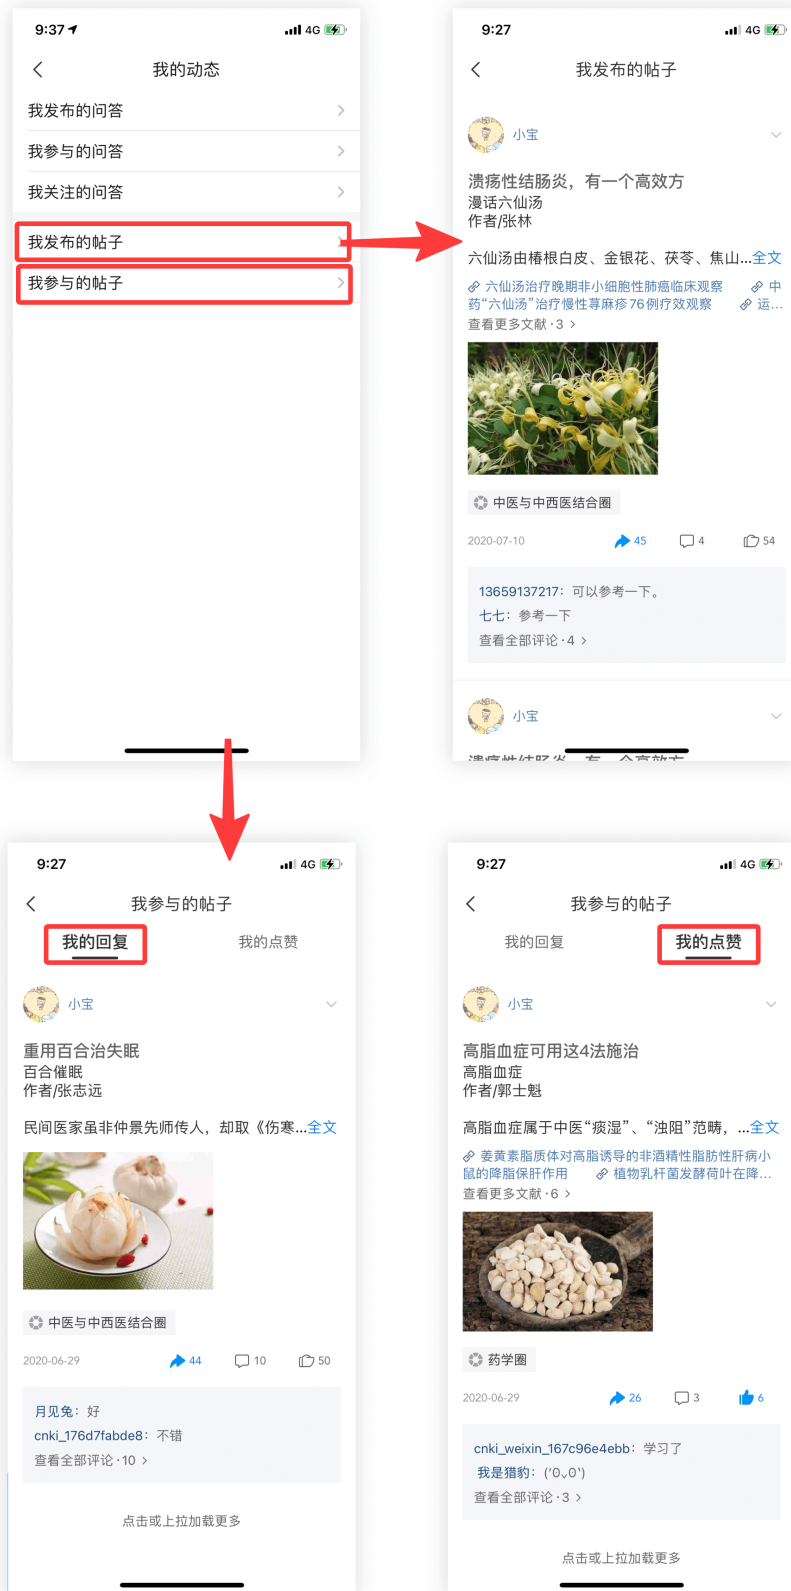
9:37

4G

我的动态

我发布的问答

我参与的问答

我关注的问答

我发布的帖子

我参与的帖子

9:27

4G

我发布的帖子

小宝

溃疡性结肠炎，有一个高效方
漫话六仙汤
作者/张林

六仙汤由椿根白皮、金银花、茯苓、焦山...全文

六仙汤治疗晚期非小细胞性肺癌临床观察 中
药"六仙汤"治疗慢性荨麻疹76例疗效观察 运...

查看更多文献 · 3 >

中医与中西医结合圈

2020-07-10 45 4 54

13659137217：可以参考一下。
七七：参考一下
查看全部评论 · 4 >

小宝

9:27

4G

我参与的帖子

我的回复 我的点赞

小宝

重用百合治失眠
百合催眠
作者/张志远

民间医家虽非仲景先师传人，却取《伤寒...全文

中医与中西医结合圈

2020-06-29 44 10 50

月见兔：好
cnki_176d7fabde8：不错
查看全部评论 · 10 >

点击或上拉加载更多

9:27

4G

我参与的帖子

我的回复 我的点赞

小宝

高脂血症可用这4法施治
高脂血症
作者/郭士魁

高脂血症属于中医"痰湿"、"浊阻"范畴，...全文

姜黄素脂质体对高脂诱导的非酒精性脂肪性肝病小鼠的降脂保肝作用 植物乳杆菌发酵荷叶在降...

查看更多文献 · 6 >

药学圈

2020-06-29 26 3 6

cnki_weixin_167c96e4ebb：学习了
我是猎豹：('0ᵥ0')
查看全部评论 · 3 >

点击或上拉加载更多